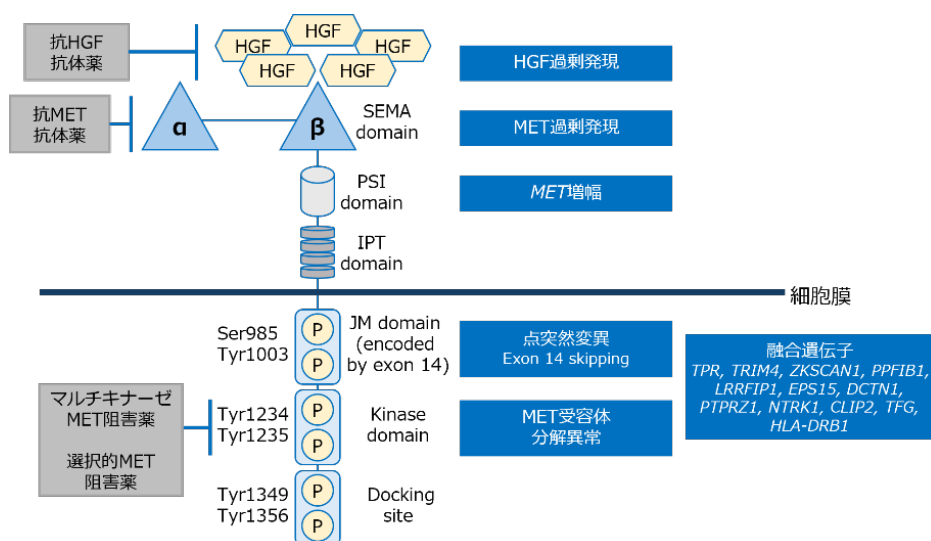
抗HGF
抗体薬

HGF HGF HGF HGF HGF

HGF過剰発現

抗MET
抗体薬

α β

SEMA
domain

MET過剰発現

PSI
domain

*MET*増幅

IPT
domain

細胞膜

Ser985
Tyr1003

P
P

JM domain
(encoded
by exon 14)

点突然変異
Exon 14 skipping

融合遺伝子
*TPR, TRIM4, ZKSCAN1, PPFIB1, LRRFIP1, EPS15, DCTN1, PTPRZ1, NTRK1, CLIP2, TFG, HLA-DRB1*

マルチキナーゼ
MET阻害薬

選択的MET
阻害薬

Tyr1234
Tyr1235

P
P

Kinase
domain

MET受容体
分解異常

Tyr1349
Tyr1356

P
P

Docking
site